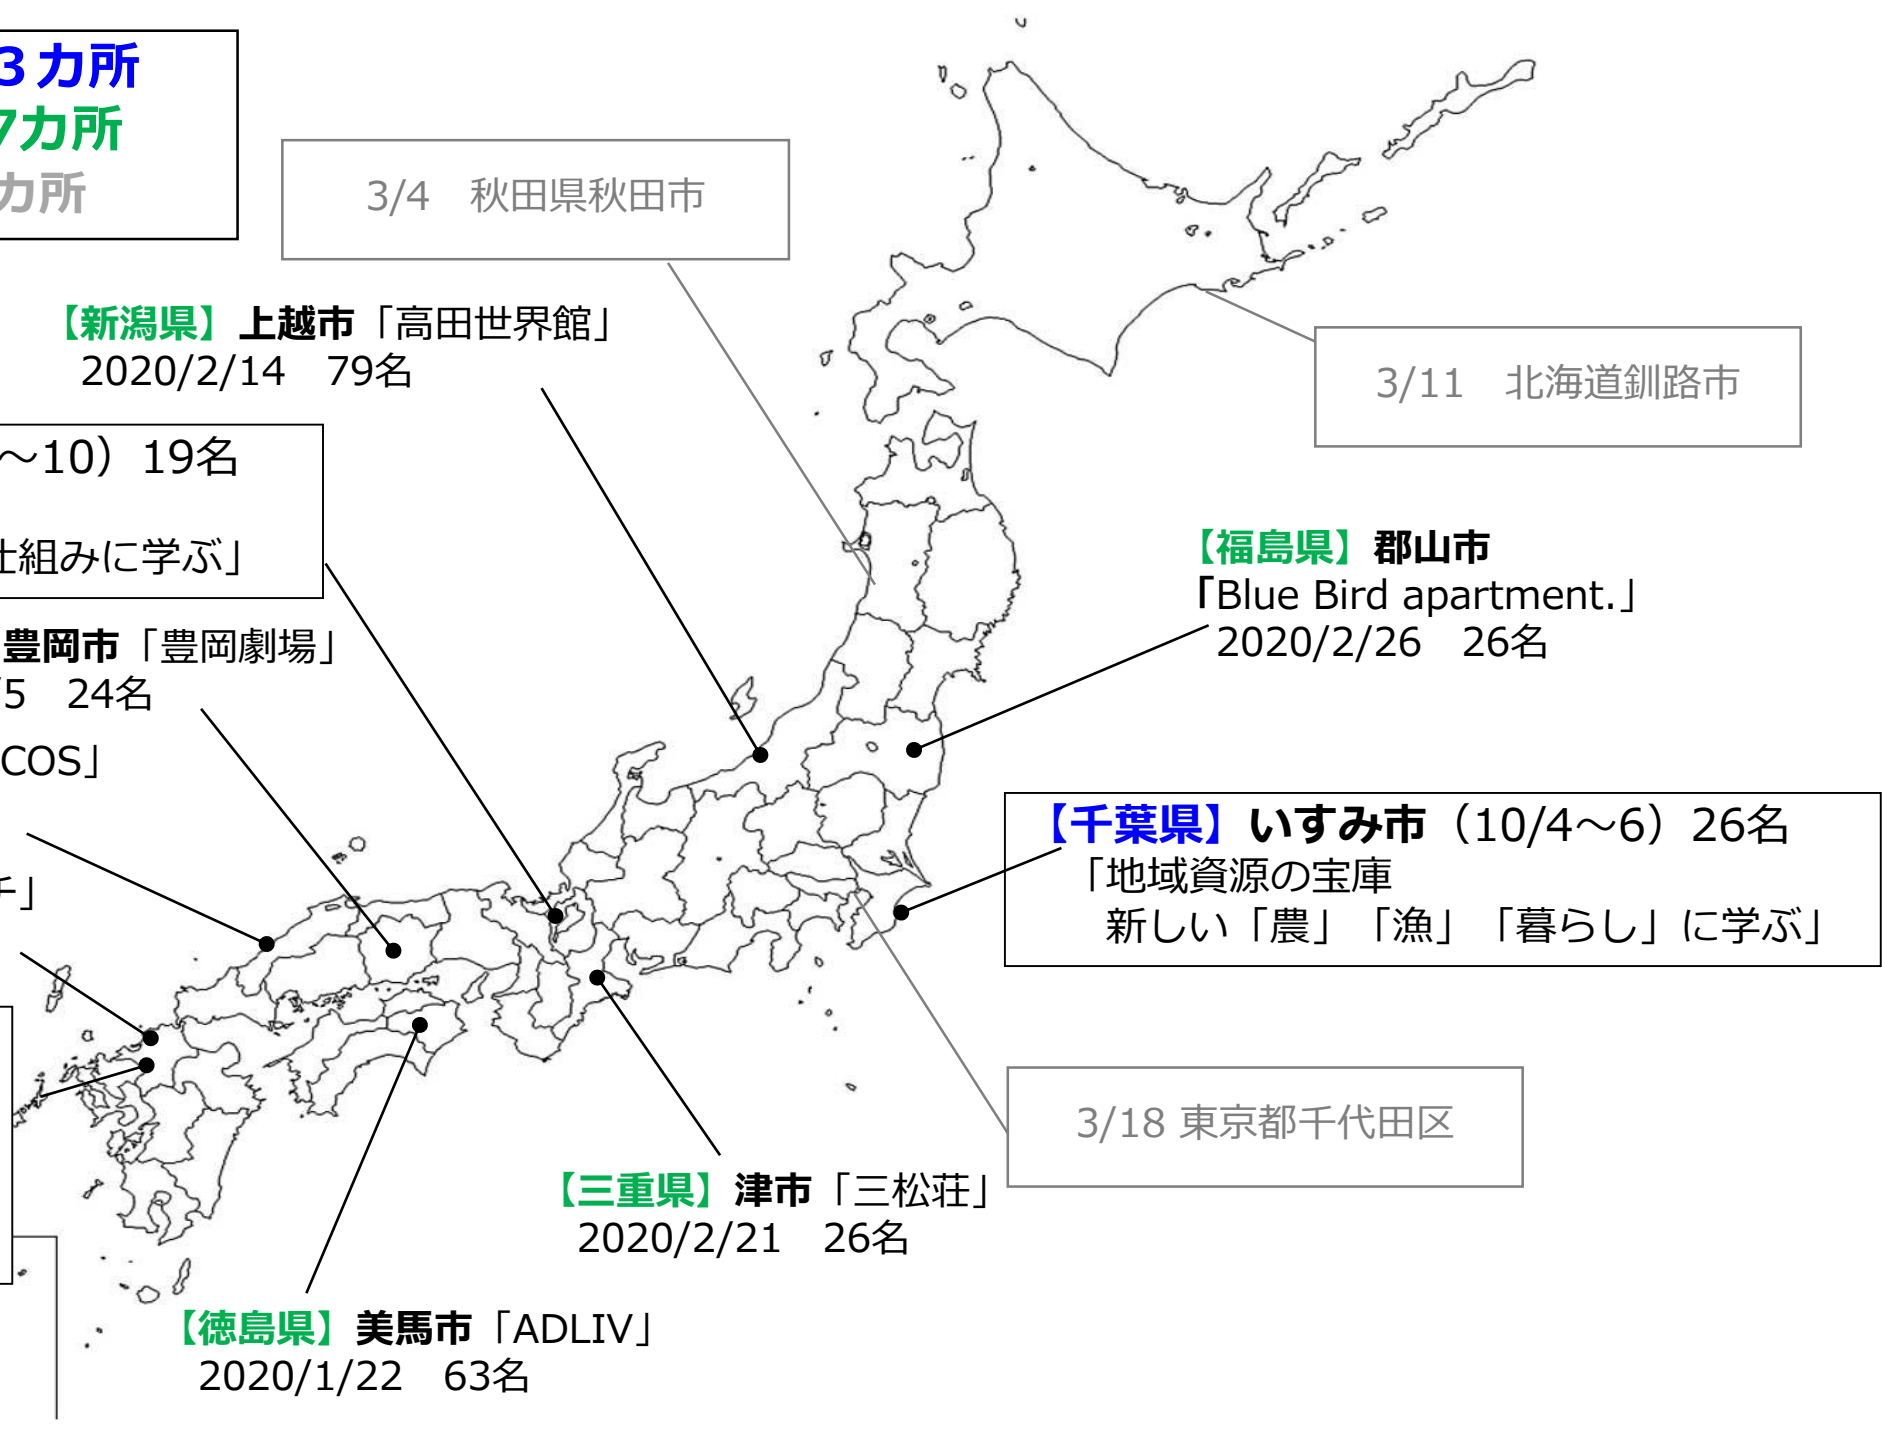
3カ所
7カ所
カ所

3/4　秋田県秋田市

【新潟県】上越市「高田世界館」
2020/2/14　79名

～10）19名
仕組みに学ぶ」

豊岡市「豊岡劇場」
5　24名
COS」

チ」

3/11　北海道釧路市

【福島県】郡山市
「Blue Bird apartment.」
2020/2/26　26名

【千葉県】いすみ市（10/4～6）26名
「地域資源の宝庫
新しい「農」「漁」「暮らし」に学ぶ」

3/18 東京都千代田区

【三重県】津市「三松荘」
2020/2/21　26名

【徳島県】美馬市「ADLIV」
2020/1/22　63名